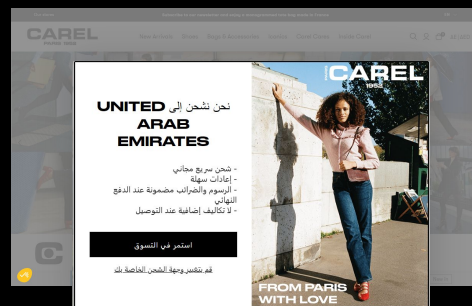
CAREL

نحن نشحن إلى UNITED ARAB EMIRATES

- شحن سريع مجاني
- إعادات سهلة
- الرسوم والضرائب مضمونة عند الدفع النهائي
- لا تكاليف إضافية عند التوصيل

استمر في التسوق

قم بتغيير وجهة الشحن الخاصة بك

CAREL
1952

FROM PARIS
WITH LOVE